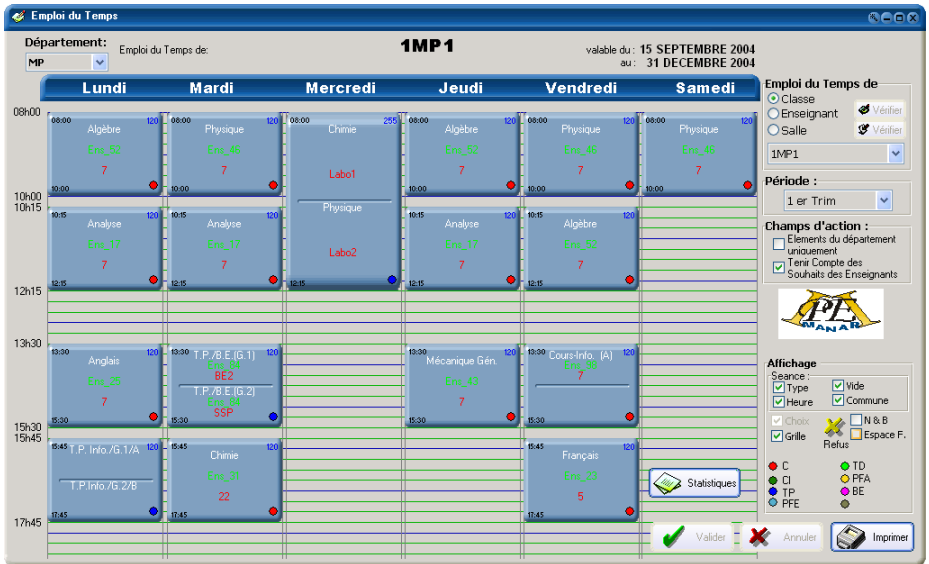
Emploi du Temps

Département:
MP
Emploi du Temps de:
1MP1
valable du : 15 SEPTEMBRE 2004
au : 31 DECEMBRE 2004

| | Lundi | Mardi | Mercredi | Jeudi | Vendredi | Samedi |
|---|---|---|---|---|---|---|
| 08h00 – 10h00 | 08:00 Algèbre 120 Ens_30 7 10:00 | 08:00 Physique 120 Ens_40 7 10:00 | 08:00 Chimie 255 Labo1 / Physique Labo2 12:15 | 08:00 Algèbre 120 Ens_30 7 10:00 | 08:00 Physique 120 Ens_40 7 10:00 | 08:00 Physique 120 Ens_40 7 10:00 |
| 10h15 – 12h15 | 10:15 Analyse 120 Ens_17 7 12:15 | 10:15 Analyse 120 Ens_17 7 12:15 | | 10:15 Analyse 120 Ens_17 7 12:15 | 10:15 Algèbre 120 Ens_30 7 12:15 | |
| 13h30 – 15h30 | 13:30 Anglais 120 Ens_25 7 15:30 | 13:30 T.P./B.E.(G.1) 120 Ens_60 BE2 T.P./B.E.(G.2) Ens_60 SSP 15:30 | | 13:30 Mécanique Gén. 120 Ens_45 7 15:30 | 13:30 Cours-Info. (A) 120 Ens_60 7 15:30 | |
| 15h45 – 17h45 | 15:45 T.P. Info./G.1/A 120 T.P.Info./G.2/B 17:45 | 15:45 Chimie 120 Ens_31 22 17:45 | | | 15:45 Français 120 Ens_20 5 17:45 | |

Emploi du Temps de
Classe
Enseignant
Salle
Vérifier
Vérifier
1MP1

Période :
1 er Trim

Champs d'action :
Elements du département uniquement
Tenir Compte des Souhaits des Enseignants

PFE MANAR

Affichage
Seance :
Type
Vide
Heure
Commune
Choix
Grille
Refus
N & B
Espace F.

C
TD
CI
PFA
TP
BE
PFE

Statistiques
Valider
Annuler
Imprimer